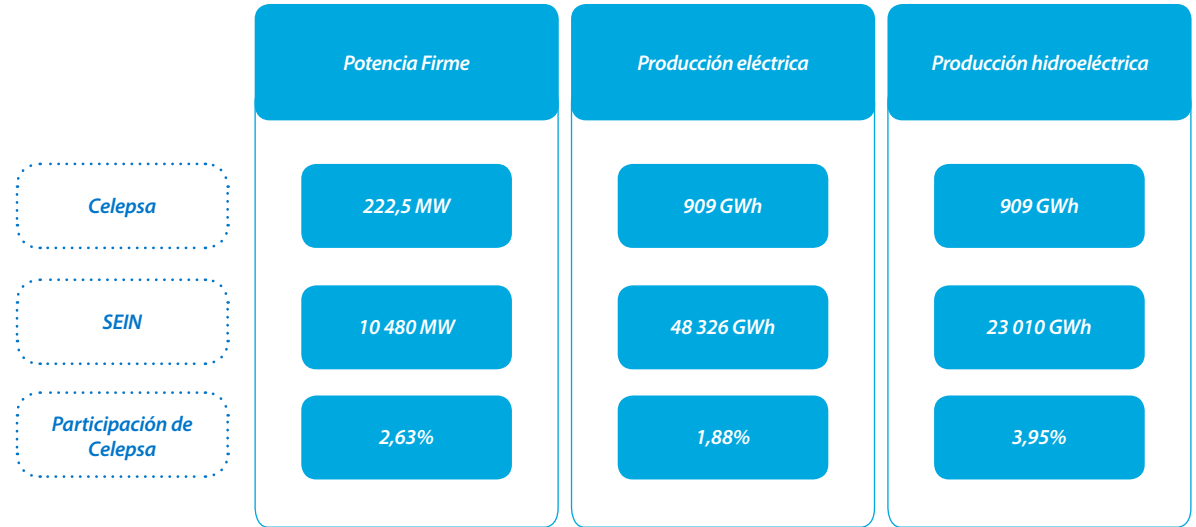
|  | Potencia Firme | Producción eléctrica | Producción hidroeléctrica |
|---|---|---|---|
| Celepsa | 222,5 MW | 909 GWh | 909 GWh |
| SEIN | 10 480 MW | 48 326 GWh | 23 010 GWh |
| Participación de Celepsa | 2,63% | 1,88% | 3,95% |